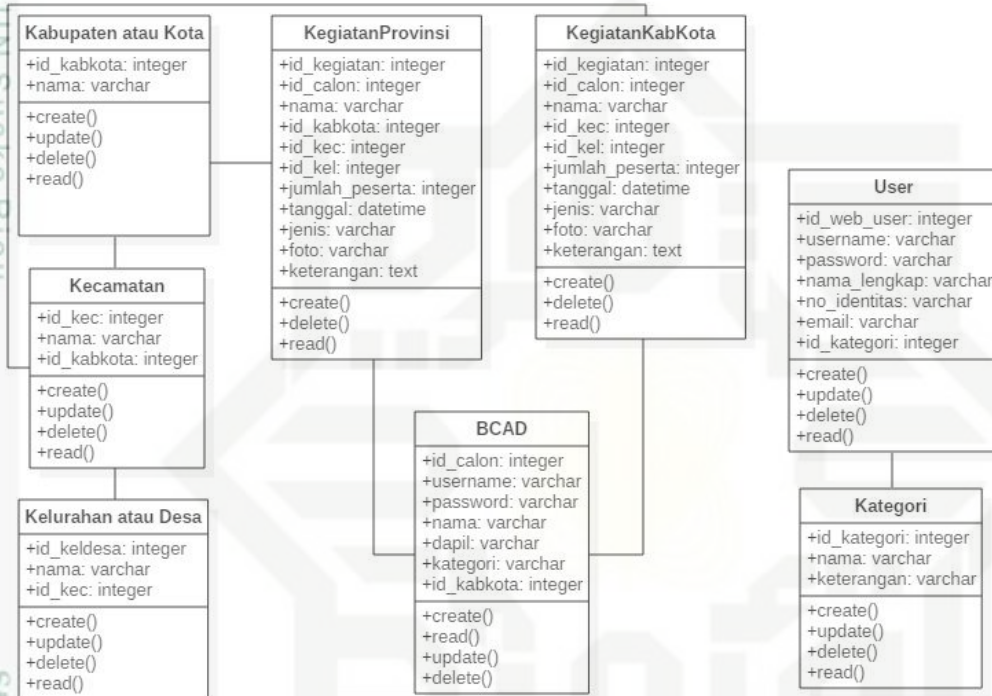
Kabupaten atau Kota
+id_kabkota: integer
+nama: varchar
+create()
+update()
+delete()
+read()

KegiatanProvinsi
+id_kegiatan: integer
+id_calon: integer
+nama: varchar
+id_kabkota: integer
+id_kec: integer
+id_kel: integer
+jumlah_peserta: integer
+tanggal: datetime
+jenis: varchar
+foto: varchar
+keterangan: text
+create()
+delete()
+read()

KegiatanKabKota
+id_kegiatan: integer
+id_calon: integer
+nama: varchar
+id_kec: integer
+id_kel: integer
+jumlah_peserta: integer
+tanggal: datetime
+jenis: varchar
+foto: varchar
+keterangan: text
+create()
+delete()
+read()

User
+id_web_user: integer
+username: varchar
+password: varchar
+nama_lengkap: varchar
+no_identitas: varchar
+email: varchar
+id_kategori: integer
+create()
+update()
+delete()
+read()

Kecamatan
+id_kec: integer
+nama: varchar
+id_kabkota: integer
+create()
+update()
+delete()
+read()

BCAD
+id_calon: integer
+username: varchar
+password: varchar
+nama: varchar
+dapil: varchar
+kategori: varchar
+id_kabkota: integer
+create()
+read()
+update()
+delete()

Kelurahan atau Desa
+id_keldesa: integer
+nama: varchar
+id_kec: integer
+create()
+update()
+delete()
+read()

Kategori
+id_kategori: integer
+nama: varchar
+keterangan: varchar
+create()
+update()
+delete()
+read()